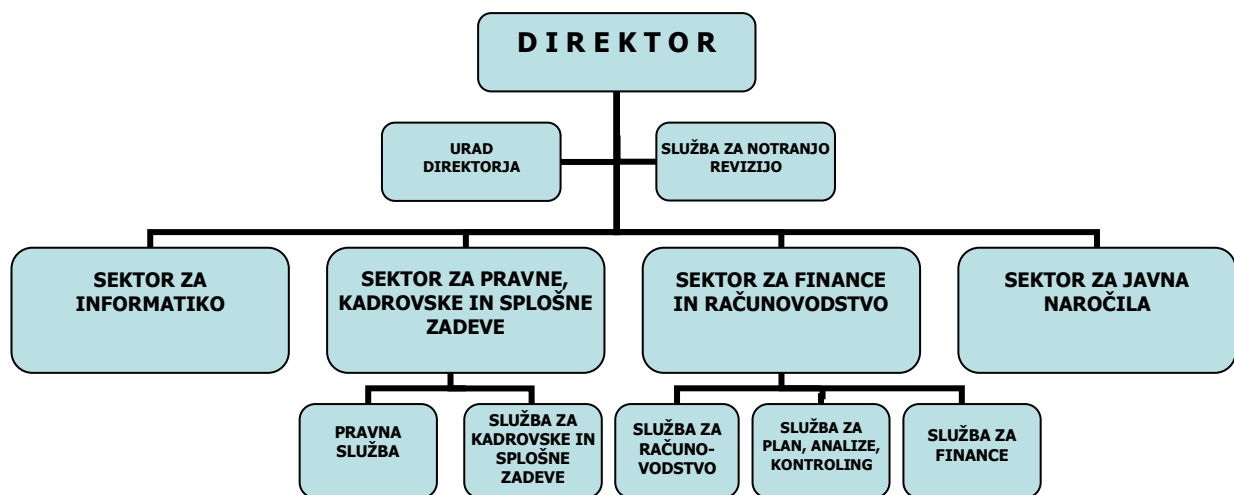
D I R E K T O R

URAD DIREKTORJA

SLUŽBA ZA NOTRANJO REVIZIJO

SEKTOR ZA INFORMATIKO

SEKTOR ZA PRAVNE, KADROVSKE IN SPLOŠNE ZADEVE

SEKTOR ZA FINANCE IN RAČUNOVODSTVO

SEKTOR ZA JAVNA NAROČILA

PRAVNA SLUŽBA

SLUŽBA ZA KADROVSKE IN SPLOŠNE ZADEVE

SLUŽBA ZA RAČUNO-VODSTVO

SLUŽBA ZA PLAN, ANALIZE, KONTROLING

SLUŽBA ZA FINANCE